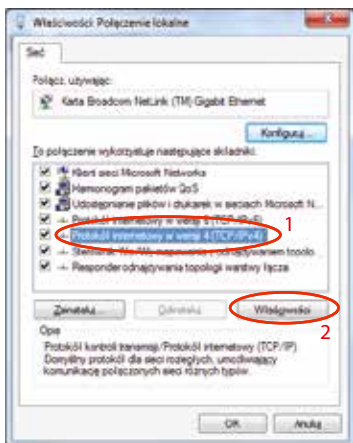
Właściwości: Połączenie lokalne

Sieć

Połącz, używając:

Karta Broadcom NetLink (TM) Gigabit Ethernet

Konfiguruj...

To połączenie wykorzystuje następujące składniki:

Klient sieci Microsoft Networks
Harmonogram pakietów QoS
Udostępnianie plików i drukarek w sieciach Microsoft N...
Protokół internetowy w wersji 6 (TCP/IPv6)
Protokół internetowy w wersji 4 (TCP/IPv4)
Sterownik We/Wy mapowania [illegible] topologii
Responder odnajdywania topologii warstwy łącza

1

Zainstaluj... Odinstaluj Właściwości

2

Opis
Protokół kontroli transmisji/Protokół internetowy (TCP/IP). Domyślny protokół dla sieci rozległych, umożliwiający komunikację połączonych sieci różnych typów.

OK Anuluj